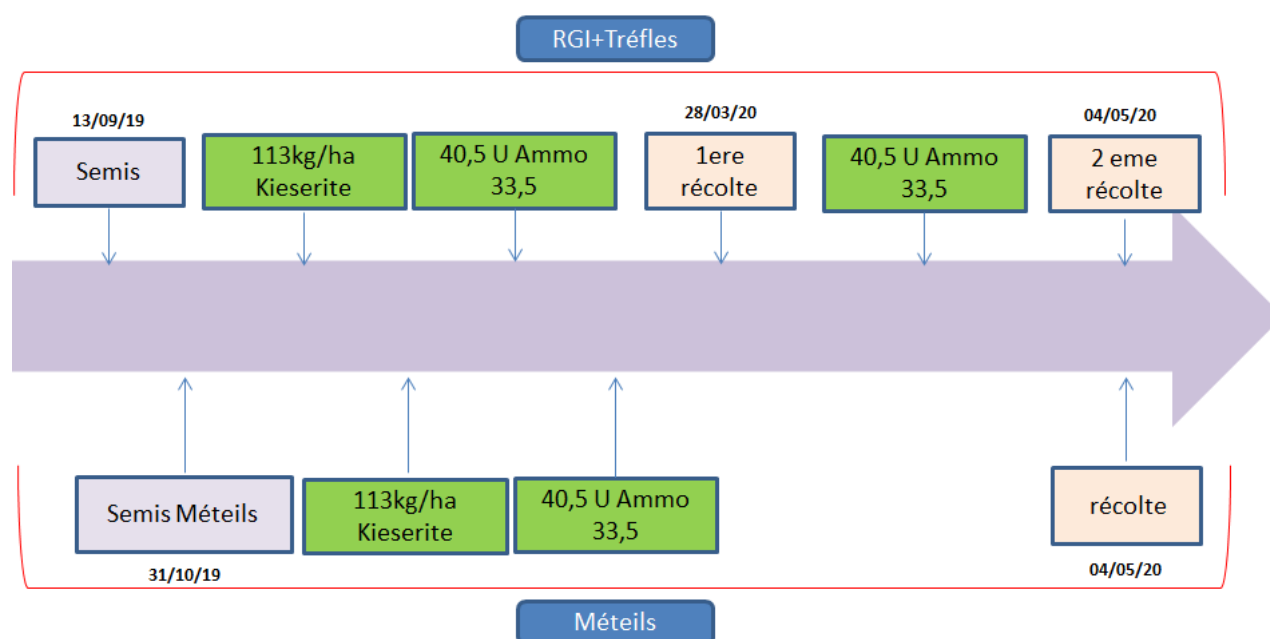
RGI+Tréfles

13/09/19

Semis

113kg/ha Kieserite

40,5 U Ammo 33,5

28/03/20

1ere récolte

40,5 U Ammo 33,5

04/05/20

2 eme récolte

Semis Méteils

31/10/19

113kg/ha Kieserite

40,5 U Ammo 33,5

récolte

04/05/20

Méteils